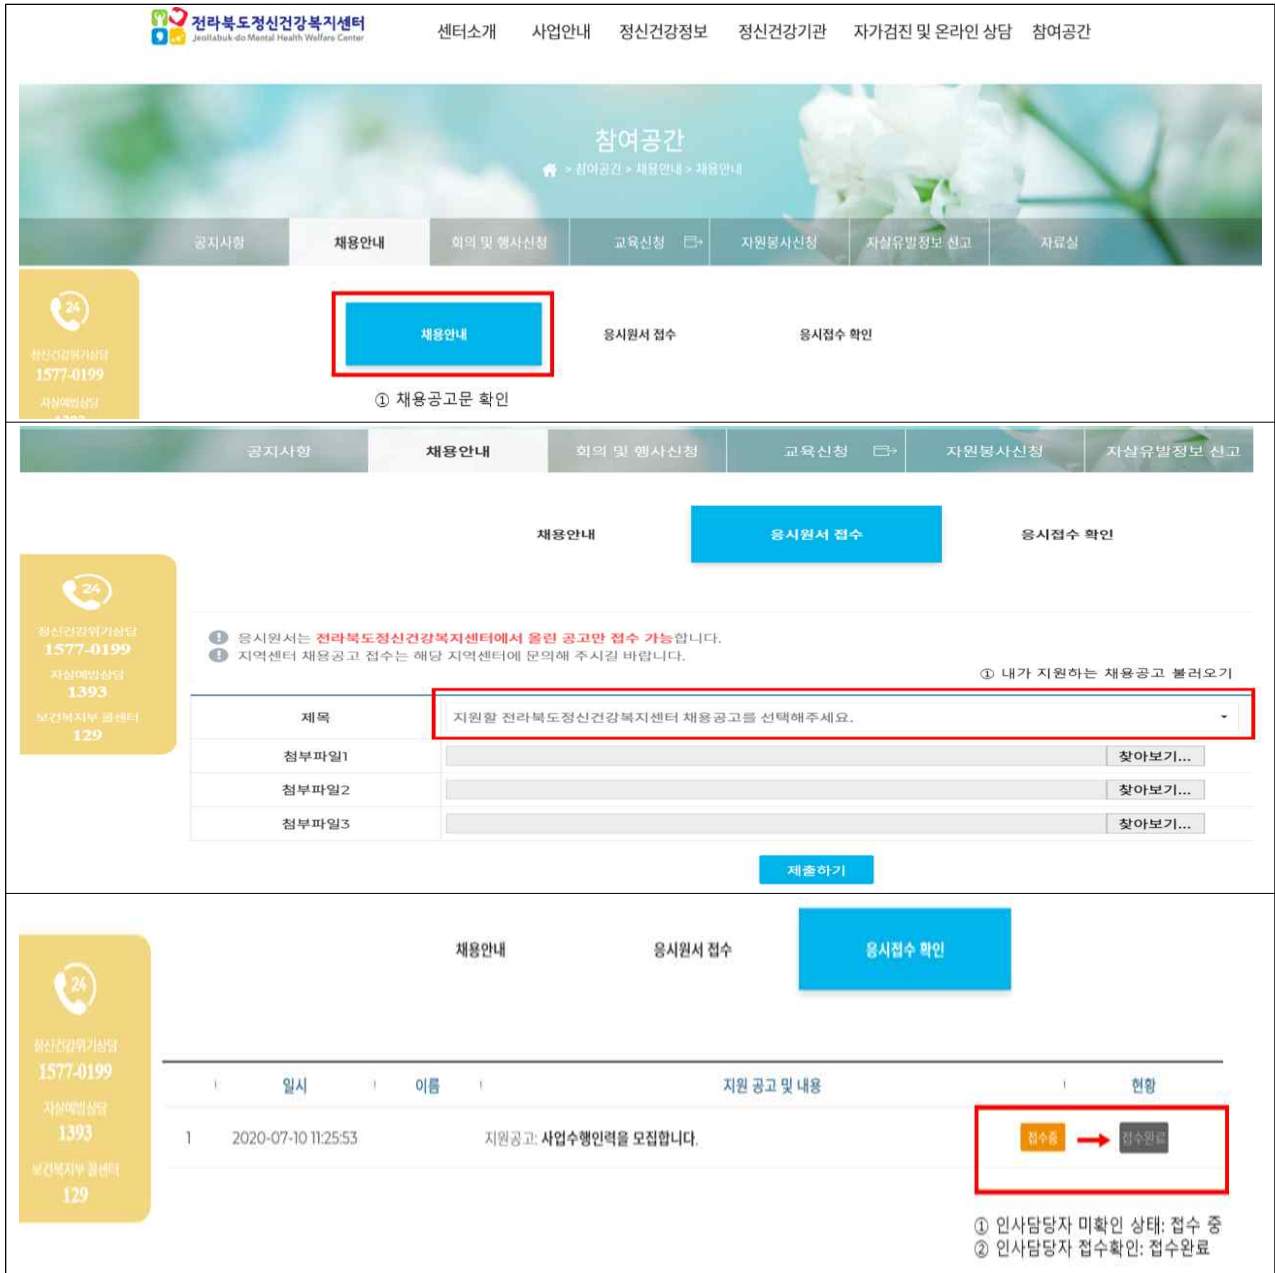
전라북도정신건강복지센터
Jeollabuk-do Mental Health Welfare Center

센터소개 사업안내 정신건강정보 정신건강기관 자가검진 및 온라인 상담 참여공간

참여공간
> 참여공간 > 채용안내 > 채용안내

공지사항 | 채용안내 | 회의 및 행사신청 | 교육신청 | 자원봉사신청 | 자살유발정보 신고 | 자료실

24
정신건강위기상담
1577-0199
자살예방상담

채용안내 | 응시원서 접수 | 응시접수 확인

① 채용공고문 확인

공지사항 | 채용안내 | 회의 및 행사신청 | 교육신청 | 자원봉사신청 | 자살유발정보 신고

채용안내 | 응시원서 접수 | 응시접수 확인

24
정신건강위기상담
1577-0199
자살예방상담
1393
보건복지부 콜센터
129

응시원서는 전라북도정신건강복지센터에서 올린 공고만 접수 가능합니다.
지역센터 채용공고 접수는 해당 지역센터에 문의해 주시길 바랍니다.

① 내가 지원하는 채용공고 불러오기

| 제목 | 지원할 전라북도정신건강복지센터 채용공고를 선택해주세요. |
|---|---|
| 첨부파일1 | 찾아보기... |
| 첨부파일2 | 찾아보기... |
| 첨부파일3 | 찾아보기... |

제출하기

채용안내 | 응시원서 접수 | 응시접수 확인

24
정신건강위기상담
1577-0199
자살예방상담
1393
보건복지부 콜센터
129

| | 일시 | 이름 | 지원 공고 및 내용 | 현황 |
|---|---|---|---|---|
| 1 | 2020-07-10 11:25:53 | | 지원공고: 사업수행인력을 모집합니다. | 접수중 → 접수완료 |

① 인사담당자 미확인 상태: 접수 중
② 인사담당자 접수확인: 접수완료